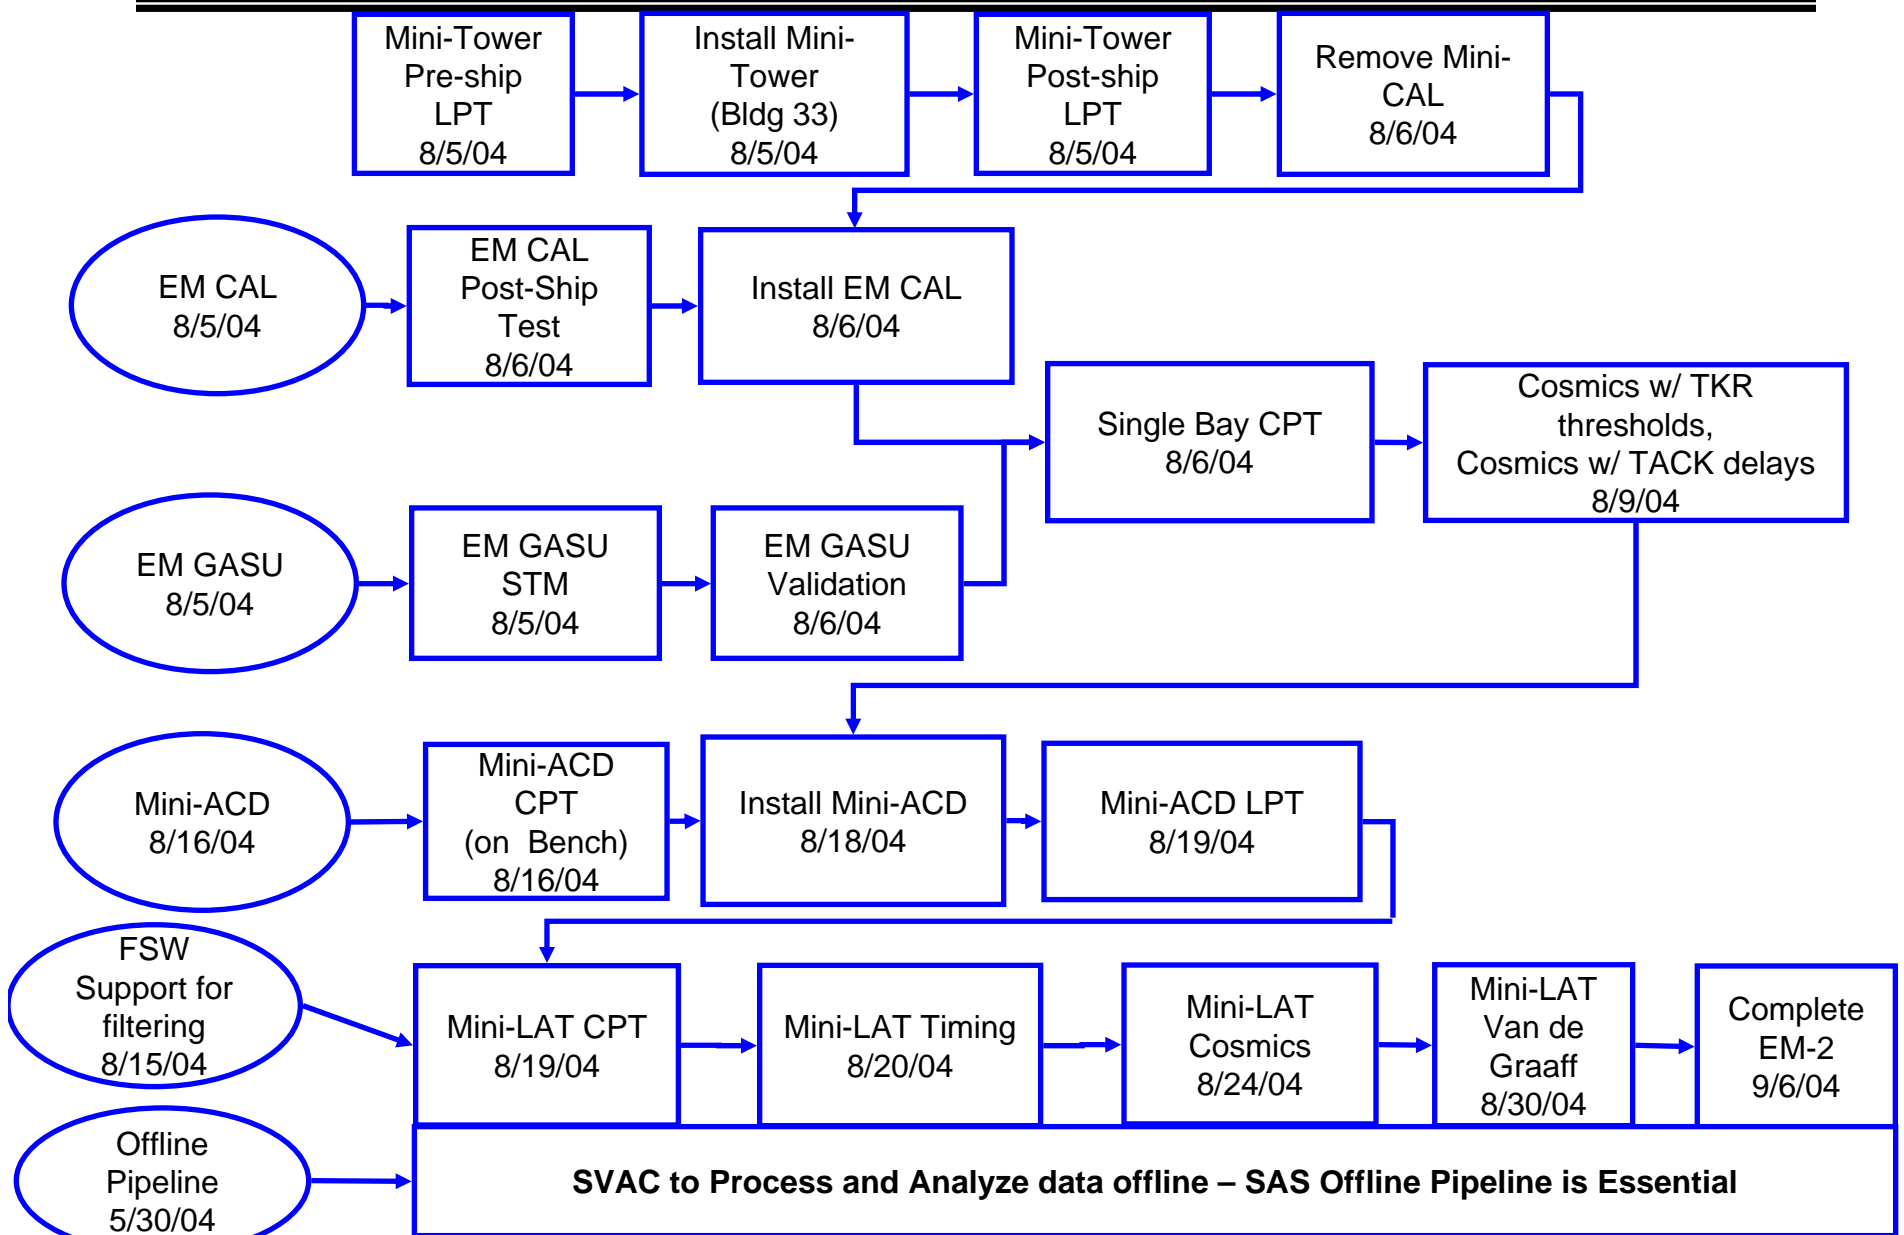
Mini-Tower Pre-ship LPT 8/5/04

Install Mini-Tower (Bldg 33) 8/5/04

Mini-Tower Post-ship LPT 8/5/04

Remove Mini-CAL 8/6/04

EM CAL 8/5/04

EM CAL Post-Ship Test 8/6/04

Install EM CAL 8/6/04

Single Bay CPT 8/6/04

Cosmics w/ TKR thresholds, Cosmics w/ TACK delays 8/9/04

EM GASU 8/5/04

EM GASU STM 8/5/04

EM GASU Validation 8/6/04

Mini-ACD 8/16/04

Mini-ACD CPT (on Bench) 8/16/04

Install Mini-ACD 8/18/04

Mini-ACD LPT 8/19/04

FSW Support for filtering 8/15/04

Mini-LAT CPT 8/19/04

Mini-LAT Timing 8/20/04

Mini-LAT Cosmics 8/24/04

Mini-LAT Van de Graaff 8/30/04

Complete EM-2 9/6/04

Offline Pipeline 5/30/04

SVAC to Process and Analyze data offline – SAS Offline Pipeline is Essential